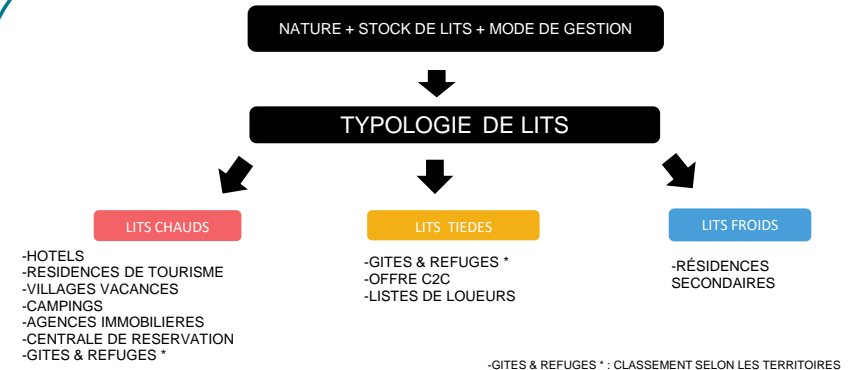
NATURE + STOCK DE LITS + MODE DE GESTION

TYPOLOGIE DE LITS

LITS CHAUDS

-HOTELS
-RESIDENCES DE TOURISME
-VILLAGES VACANCES
-CAMPINGS
-AGENCES IMMOBILIERES
-CENTRALE DE RESERVATION
-GITES & REFUGES *

LITS TIEDES

-GITES & REFUGES *
-OFFRE C2C
-LISTES DE LOUEURS

LITS FROIDS

-RÉSIDENCES SECONDAIRES

-GITES & REFUGES * : CLASSEMENT SELON LES TERRITOIRES